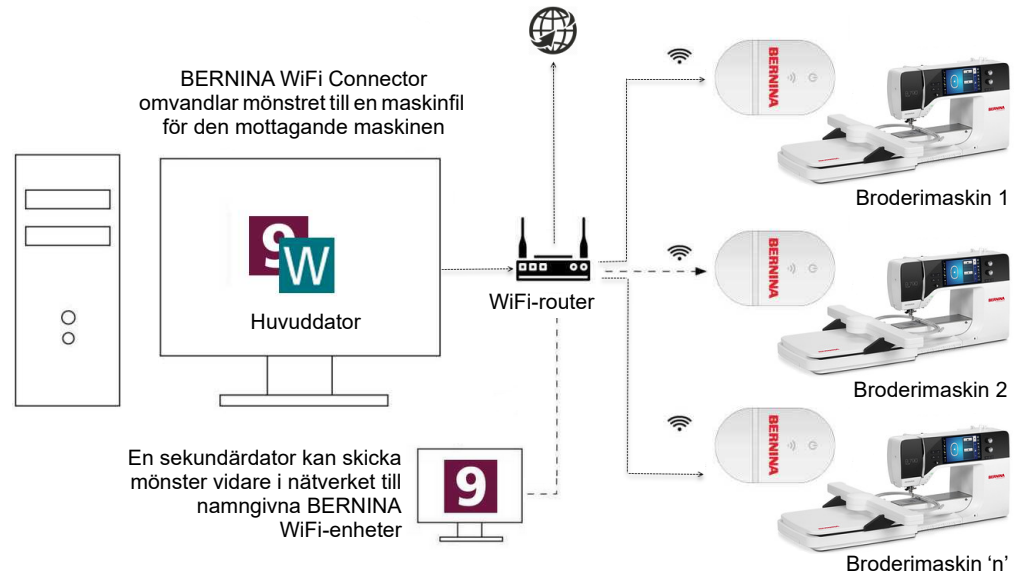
BERNINA WiFi Connector omvandlar mönstret till en maskinfil för den mottagande maskinen

9
W
Huvuddator

WiFi-router

En sekundärdator kan skicka mönster vidare i nätverket till namngivna BERNINA WiFi-enheter

9

BERNINA
Broderimaskin 1

BERNINA
Broderimaskin 2

BERNINA
Broderimaskin ‘n’